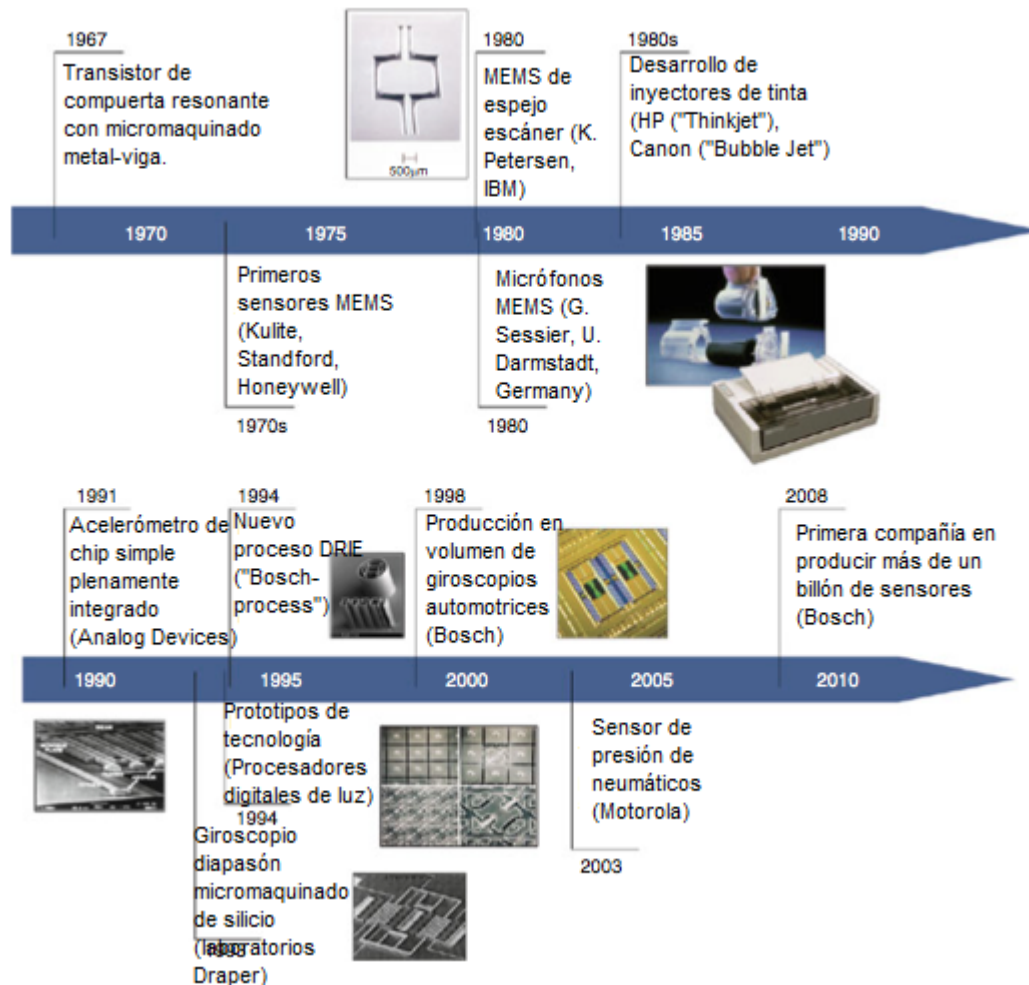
1967
Transistor de compuerta resonante con micromaquinado metal-viga.

500μm

1980
MEMS de espejo escáner (K. Petersen, IBM)

1980s
Desarrollo de inyectores de tinta (HP ("Thinkjet"), Canon ("Bubble Jet")

1970 1975 1980 1985 1990

Primeros sensores MEMS (Kulite, Standford, Honeywell)
1970s

Micrófonos MEMS (G. Sessier, U. Darmstadt, Germany)
1980

1991
Acelerómetro de chip simple plenamente integrado (Analog Devices)

1994
Nuevo proceso DRIE ("Bosch-process")

1998
Producción en volumen de giroscopios automotrices (Bosch)

2008
Primera compañía en producir más de un billón de sensores (Bosch)

1990 1995 2000 2005 2010

Prototipos de tecnología (Procesadores digitales de luz)
1994

Giroscopio diapasón micromaquinado de silicio (laboratorios Draper)
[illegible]

Sensor de presión de neumáticos (Motorola)
2003